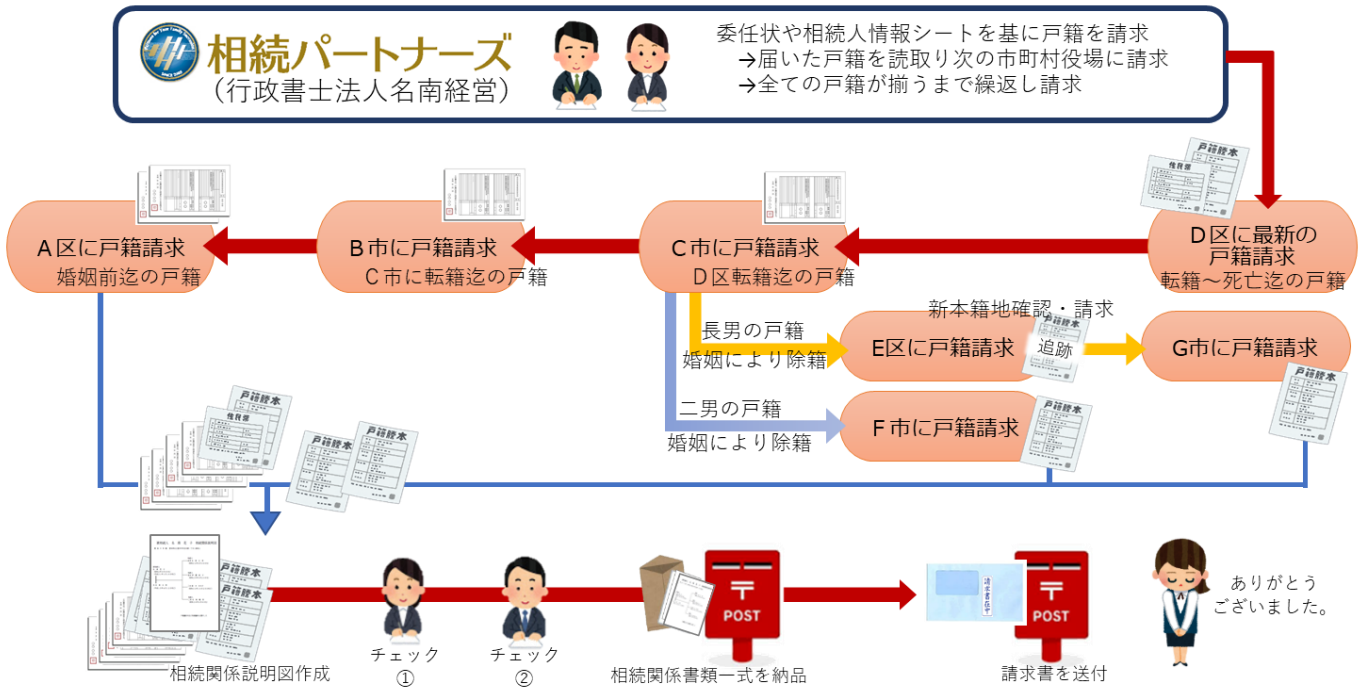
相続パートナーズ
（行政書士法人名南経営）

委任状や相続人情報シートを基に戸籍を請求
→届いた戸籍を読取り次の市町村役場に請求
→全ての戸籍が揃うまで繰返し請求

A区に戸籍請求
婚姻前迄の戸籍

B市に戸籍請求
C市に転籍迄の戸籍

C市に戸籍請求
D区転籍迄の戸籍

D区に最新の戸籍請求
転籍～死亡迄の戸籍

戸籍謄本

新本籍地確認・請求

長男の戸籍
婚姻により除籍

E区に戸籍請求

追跡

G市に戸籍請求

二男の戸籍
婚姻により除籍

F市に戸籍請求

相続関係説明図作成

チェック
①

チェック
②

POST

相続関係書類一式を納品

POST

請求書を送付

ありがとう
ございました。